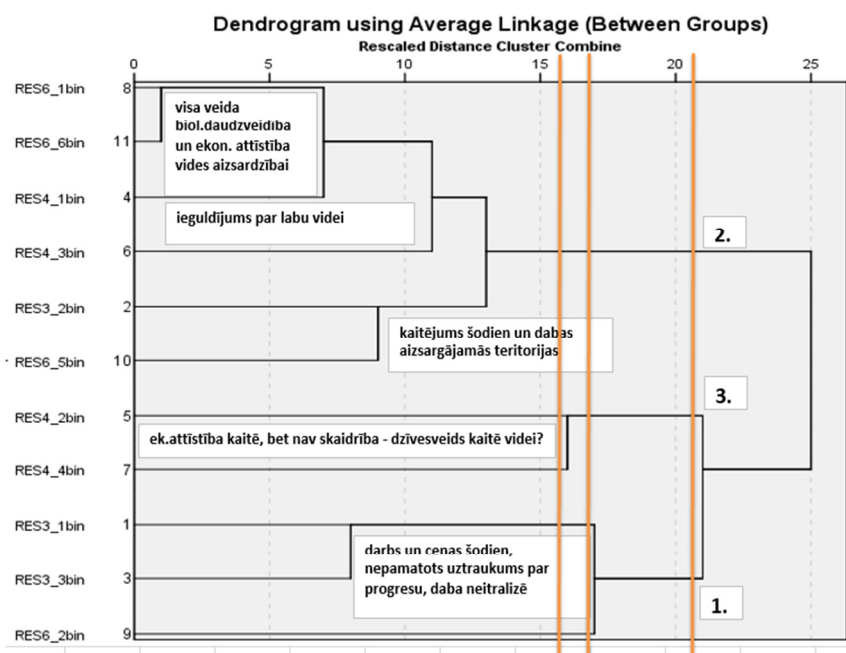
Dendrogram using Average Linkage (Between Groups)
Rescaled Distance Cluster Combine

0 5 10 15 20 25

RES6_1bin 8
RES6_6bin 11
RES4_1bin 4
RES4_3bin 6
RES3_2bin 2
RES6_5bin 10
RES4_2bin 5
RES4_4bin 7
RES3_1bin 1
RES3_3bin 3
RES6_2bin 9

visa veida biol.daudzveidība un ekon. attīstība vides aizsardzībai

ieguldījums par labu videi

2.

kaitējums šodien un dabas aizsargājamās teritorijas

3.

ek.attīstība kaitē, bet nav skaidrība - dzīvesveids kaitē videi?

darbs un cenas šodien, nepamatots uztraukums par progresu, daba neitralizē

1.